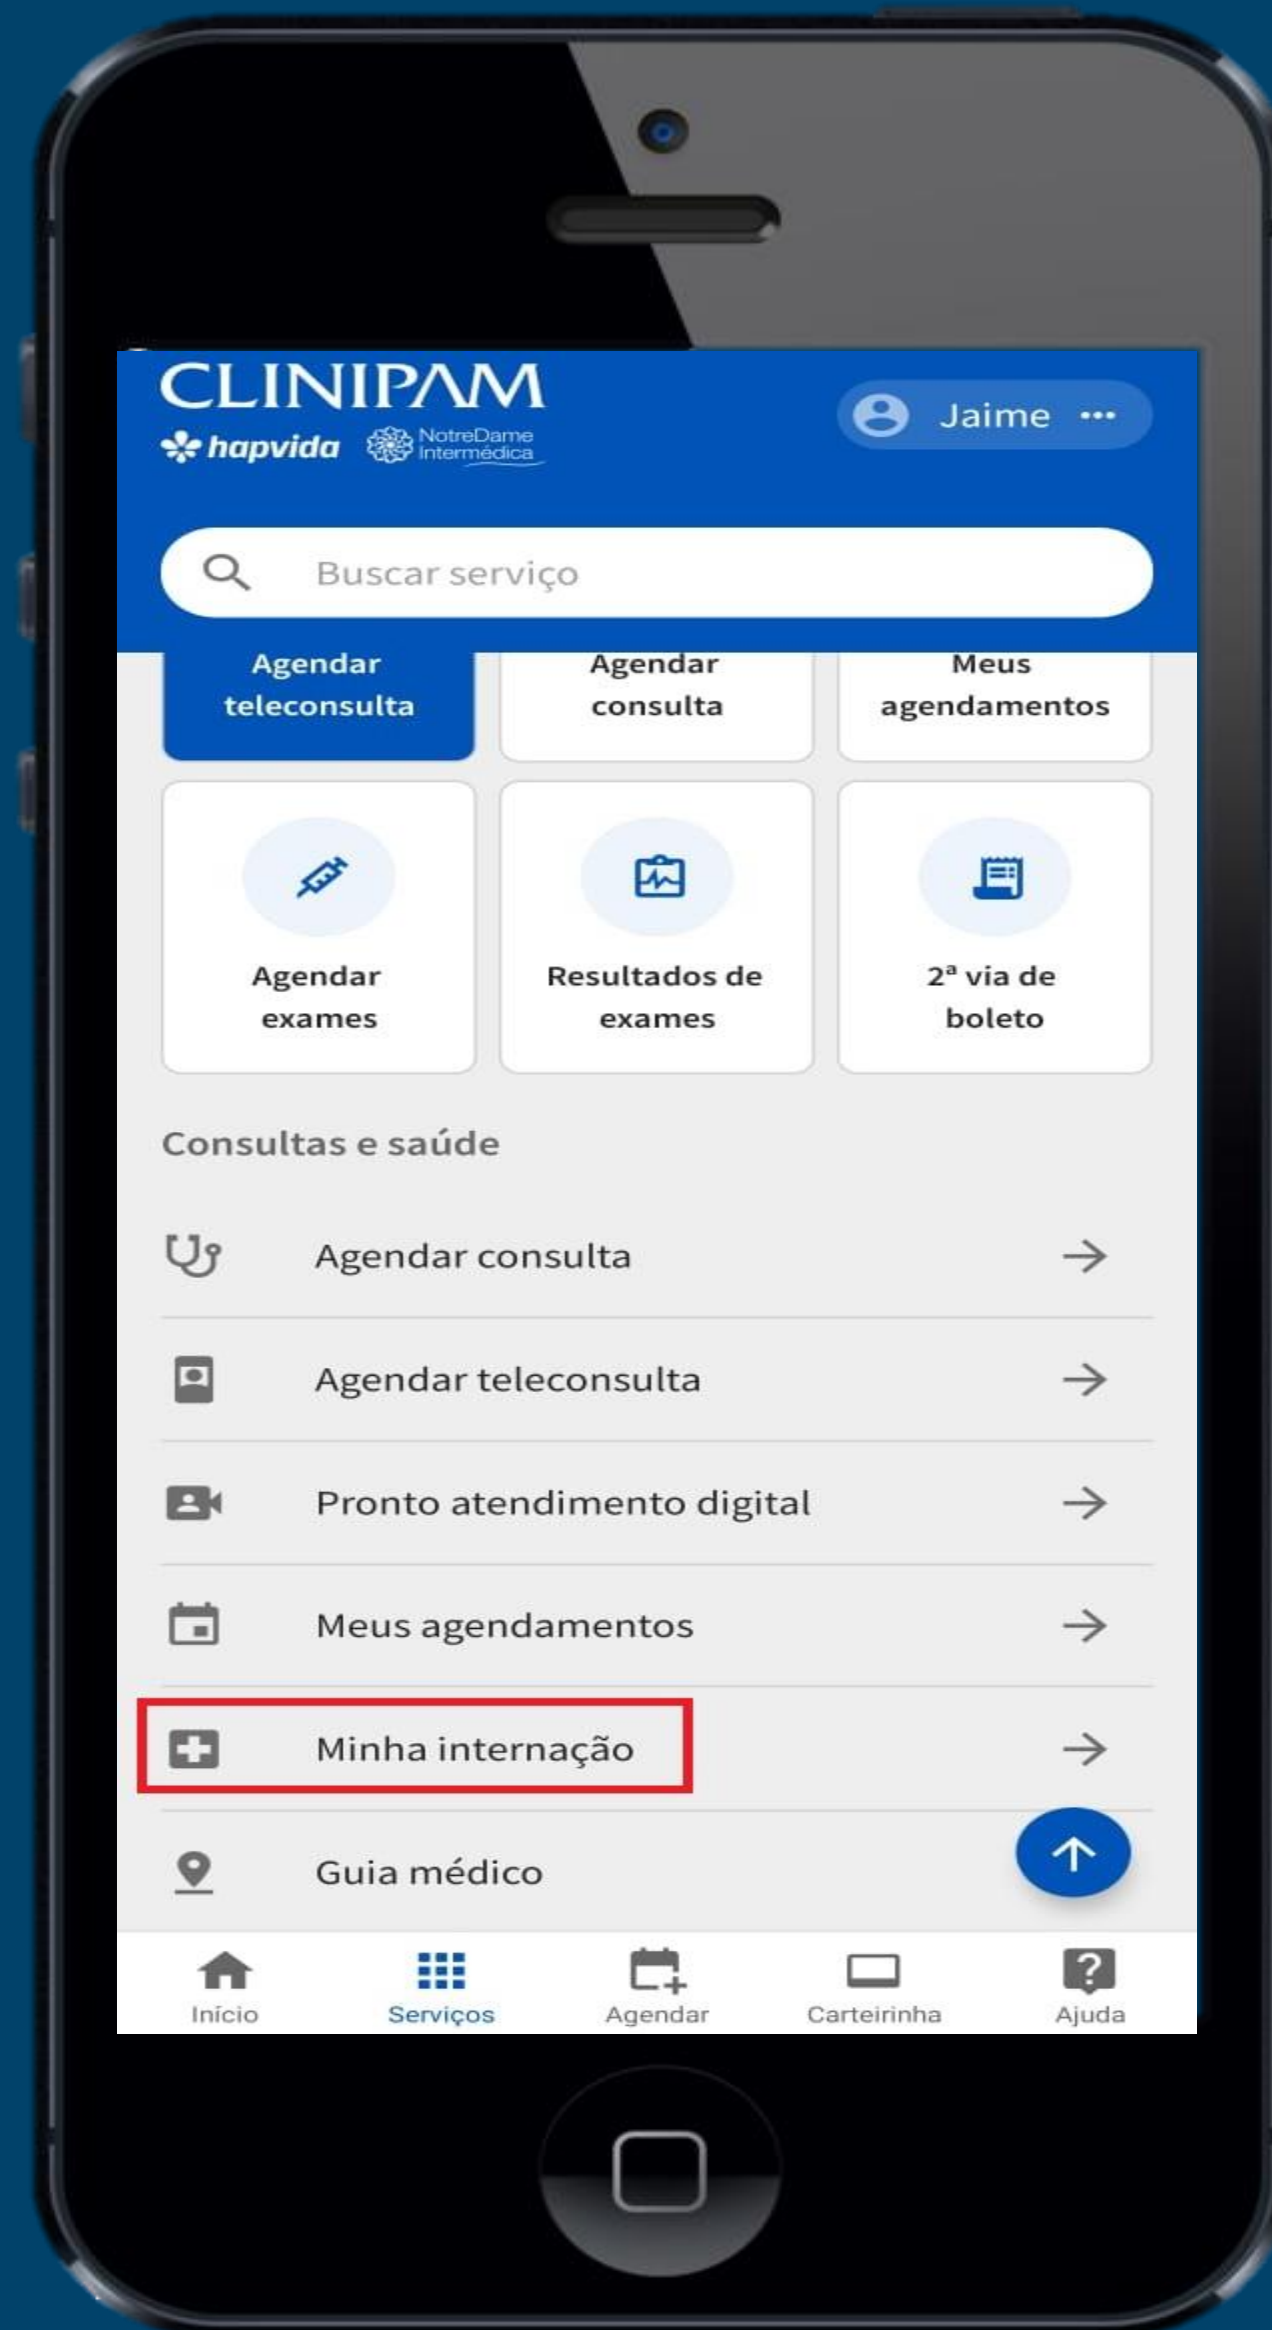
CLINIPAM
hapvida NotreDame Intermédica

Jaime ···

Buscar serviço

Agendar teleconsulta
Agendar consulta
Meus agendamentos

Agendar exames
Resultados de exames
2ª via de boleto

Consultas e saúde

Agendar consulta →
Agendar teleconsulta →
Pronto atendimento digital →
Meus agendamentos →
Minha internação →
Guia médico

Início
Serviços
Agendar
Carteirinha
Ajuda